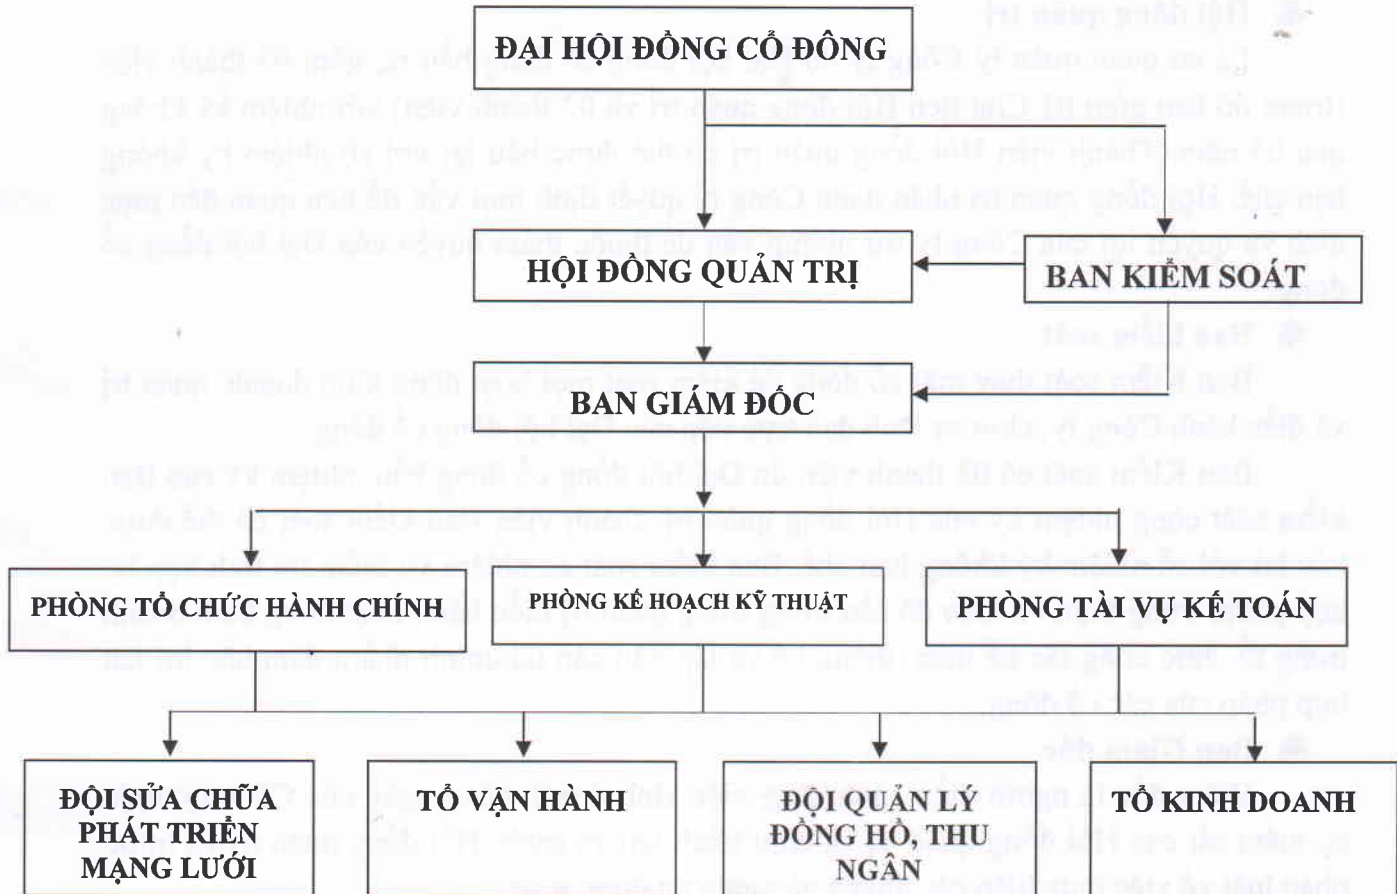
ĐẠI HỘI ĐỒNG CỔ ĐÔNG

HỘI ĐỒNG QUẢN TRỊ

BAN KIỂM SOÁT

BAN GIÁM ĐỐC

PHÒNG TỔ CHỨC HÀNH CHÍNH

PHÒNG KẾ HOẠCH KỸ THUẬT

PHÒNG TÀI VỤ KẾ TOÁN

ĐỘI SỬA CHỮA PHÁT TRIỂN MẠNG LƯỚI

TỔ VẬN HÀNH

ĐỘI QUẢN LÝ ĐỒNG HỒ, THU NGÂN

TỔ KINH DOANH